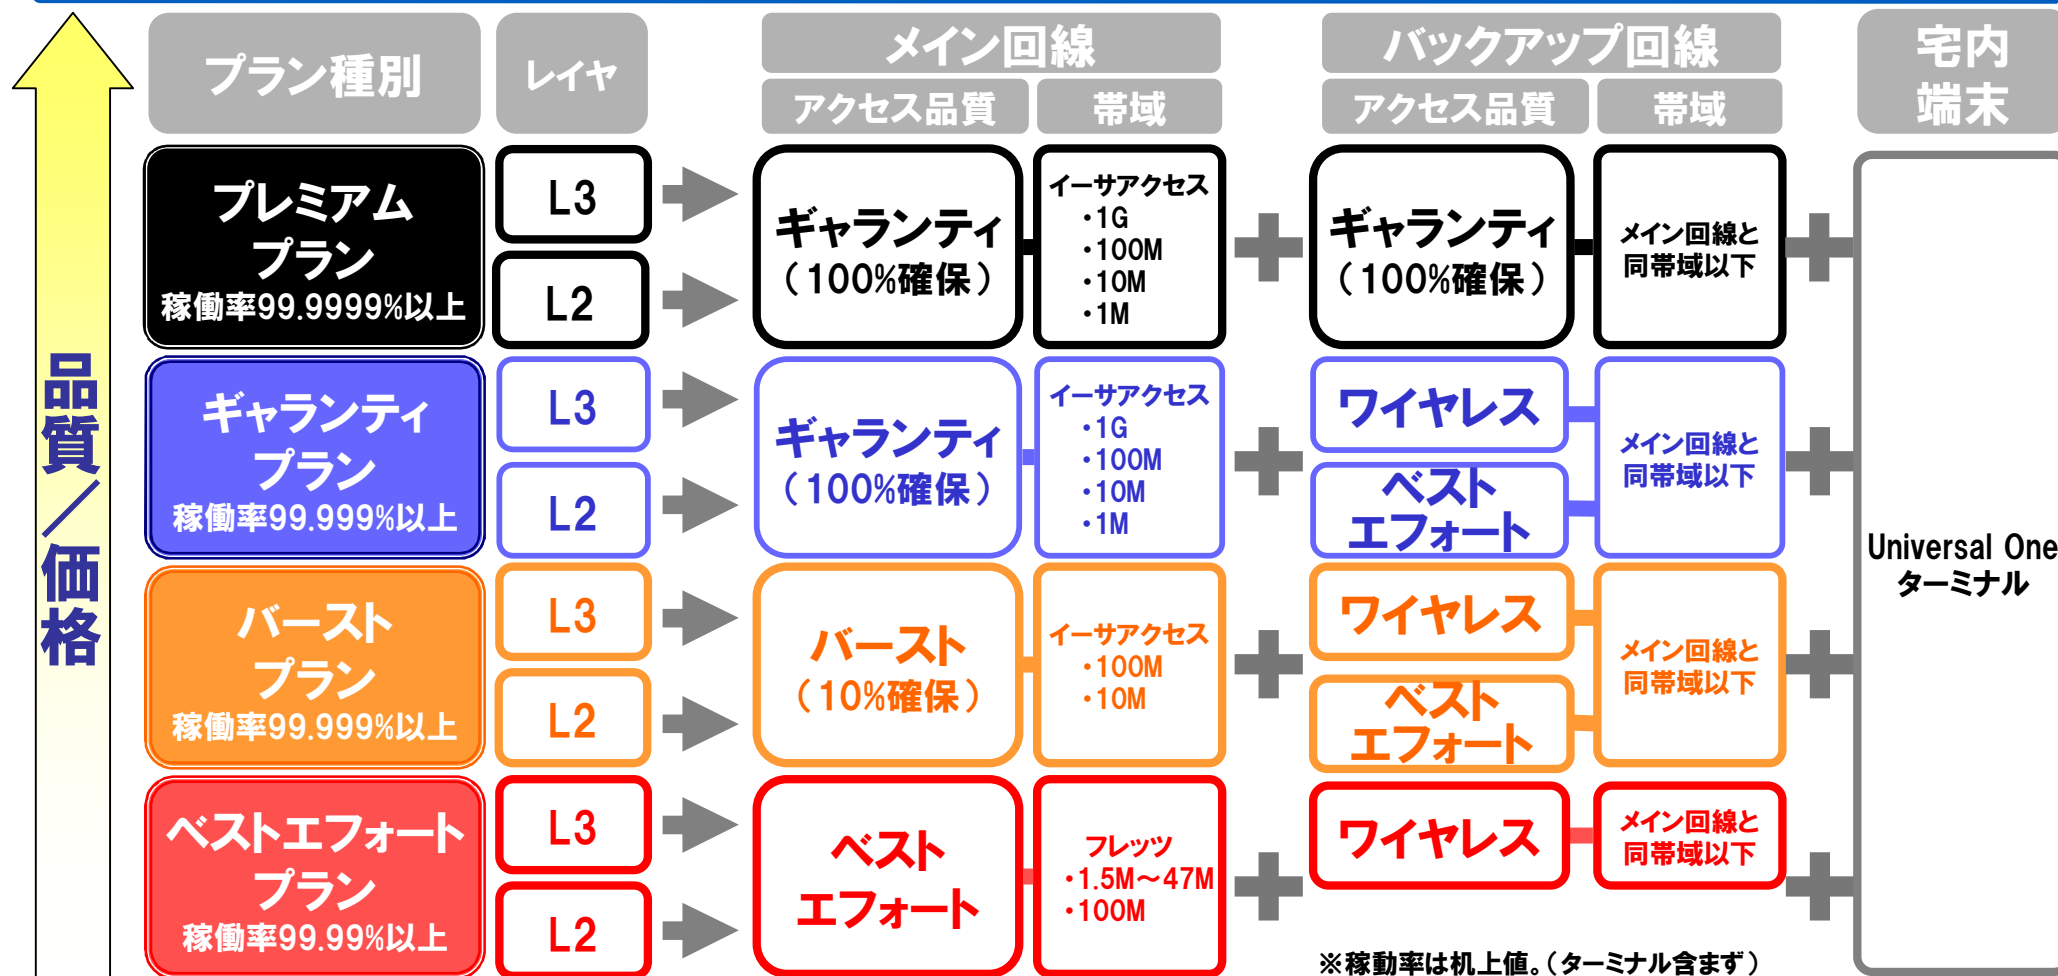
品質／価格

| プラン種別 | レイヤ | メイン回線 アクセス品質 | メイン回線 帯域 | バックアップ回線 アクセス品質 | バックアップ回線 帯域 | 宅内端末 |
|---|---|---|---|---|---|---|
| プレミアムプラン 稼働率99.9999%以上 | L3 / L2 | ギャランティ（100%確保） | イーサアクセス ・1G ・100M ・10M ・1M | ギャランティ（100%確保） | メイン回線と同帯域以下 | Universal One ターミナル |
| ギャランティプラン 稼働率99.999%以上 | L3 / L2 | ギャランティ（100%確保） | イーサアクセス ・1G ・100M ・10M ・1M | ワイヤレス / ベストエフォート | メイン回線と同帯域以下 | |
| バーストプラン 稼働率99.999%以上 | L3 / L2 | バースト（10%確保） | イーサアクセス ・100M ・10M | ワイヤレス / ベストエフォート | メイン回線と同帯域以下 | |
| ベストエフォートプラン 稼働率99.99%以上 | L3 / L2 | ベストエフォート | フレッツ ・1.5M～47M ・100M | ワイヤレス | メイン回線と同帯域以下 | |

※稼動率は机上値。（ターミナル含まず）